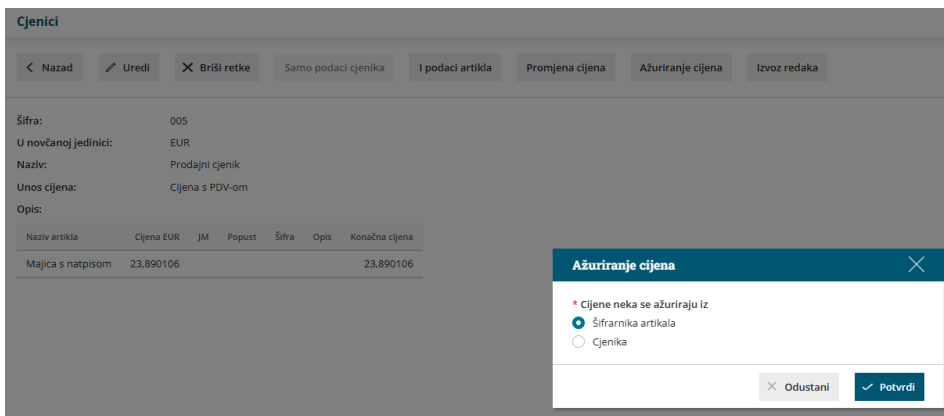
Cjenici

Nazad
Uredi
Briši retke
Samo podaci cjenika
I podaci artikla
Promjena cijena
Ažuriranje cijena
Izvoz redaka

Šifra: 005
U novčanoj jedinici: EUR
Naziv: Prodajni cjenik
Unos cijena: Cijena s PDV-om
Opis:

| Naziv artikla | Cijena EUR | JM | Popust | Šifra | Opis | Konačna cijena |
|---|---|---|---|---|---|---|
| Majica s natpisom | 23,890106 | | | | | 23,890106 |

Ažuriranje cijena

* Cijene neka se ažuriraju iz
Šifrarnika artikala
Cjenika

Odustani
Potvrdi